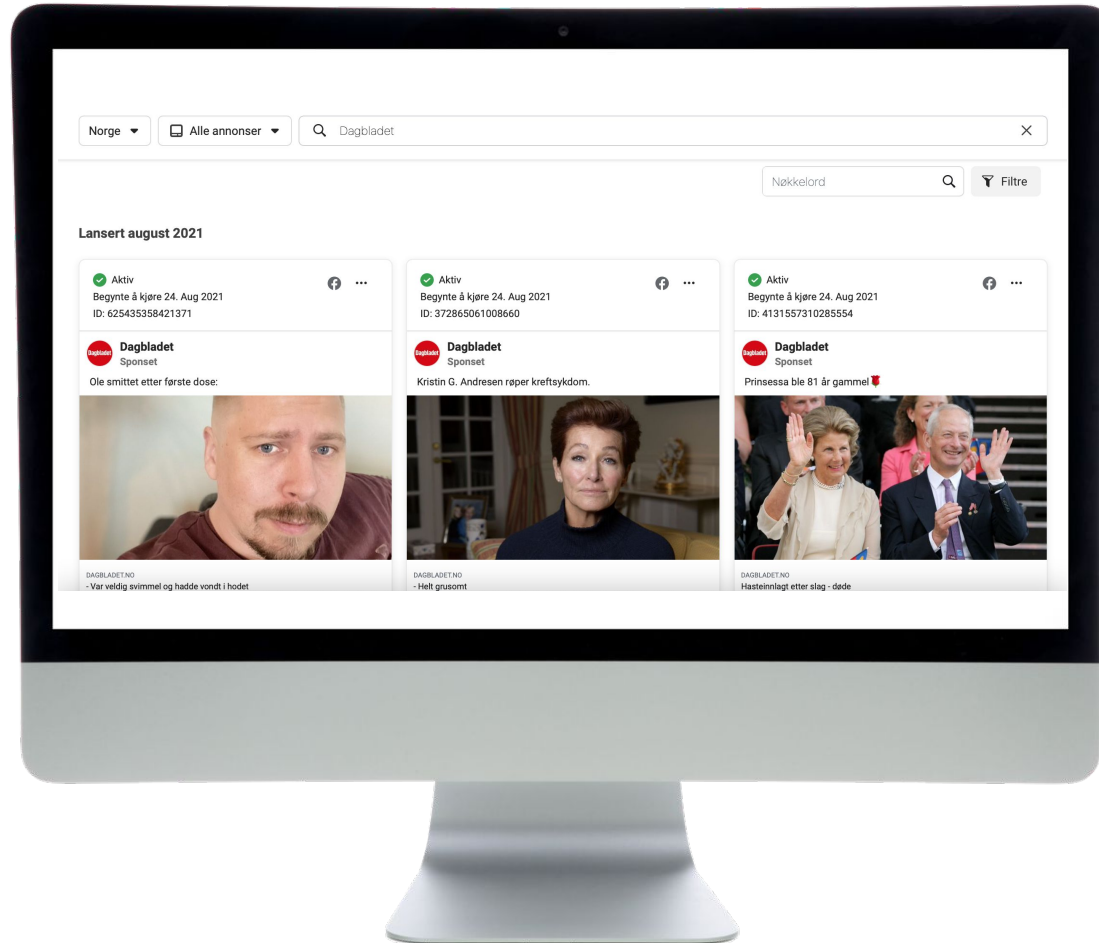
Norge ▾ Alle annonser ▾ Dagbladet ×

Nøkkelord Filtre

Lansert august 2021

Aktiv
Begynte å kjøre 24. Aug 2021
ID: 625435358421371

Dagbladet
Dagbladet
Sponset
Ole smittet etter første dose:

DAGBLADET.NO
- Var veldig svimmel og hadde vondt i hodet

Aktiv
Begynte å kjøre 24. Aug 2021
ID: 372865061008660

Dagbladet
Dagbladet
Sponset
Kristin G. Andresen røper kreftsykdom.

DAGBLADET.NO
- Helt grusomt

Aktiv
Begynte å kjøre 24. Aug 2021
ID: 4131557310285554

Dagbladet
Dagbladet
Sponset
Prinsessa ble 81 år gammel🌹

DAGBLADET.NO
Hasteinnlagt etter slag - døde